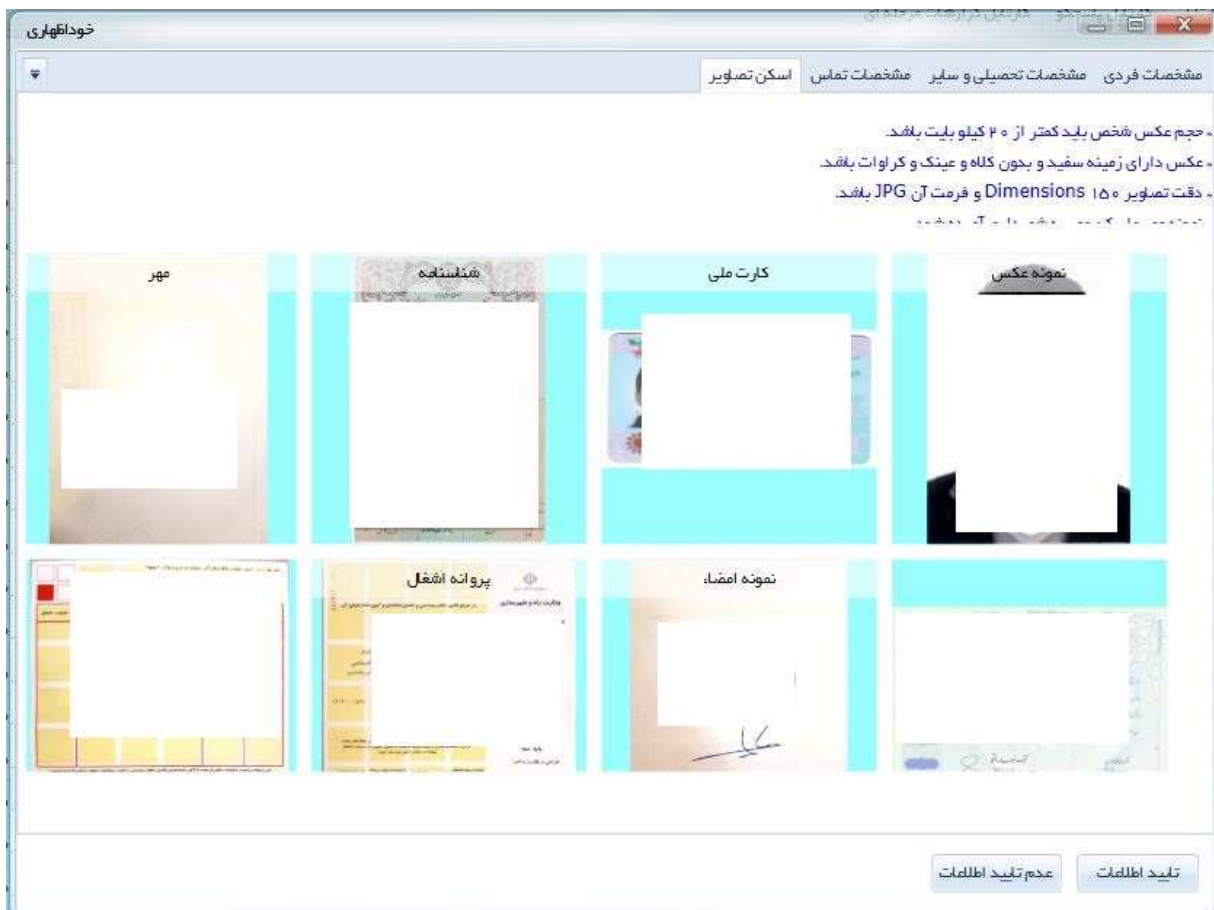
خوداظهاری

مشخصات فردی مشخصات تحصیلی و سایر مشخصات تماس اسکن تصاویر

• حجم عکس شخص باید کمتر از ۴۰ کیلو بایت باشد.
• عکس دارای زمینه سفید و بدون کلاه و عینک و کراوات باشد.
• دقت تصاویر ۱۵۰ Dimensions و فرمت آن JPG باشد.
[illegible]

نمونه عکس

کارت ملی

شناسنامه

مهر

نمونه امضاء

پروانه اشغال

تایید اطلاعات

عدم تایید اطلاعات